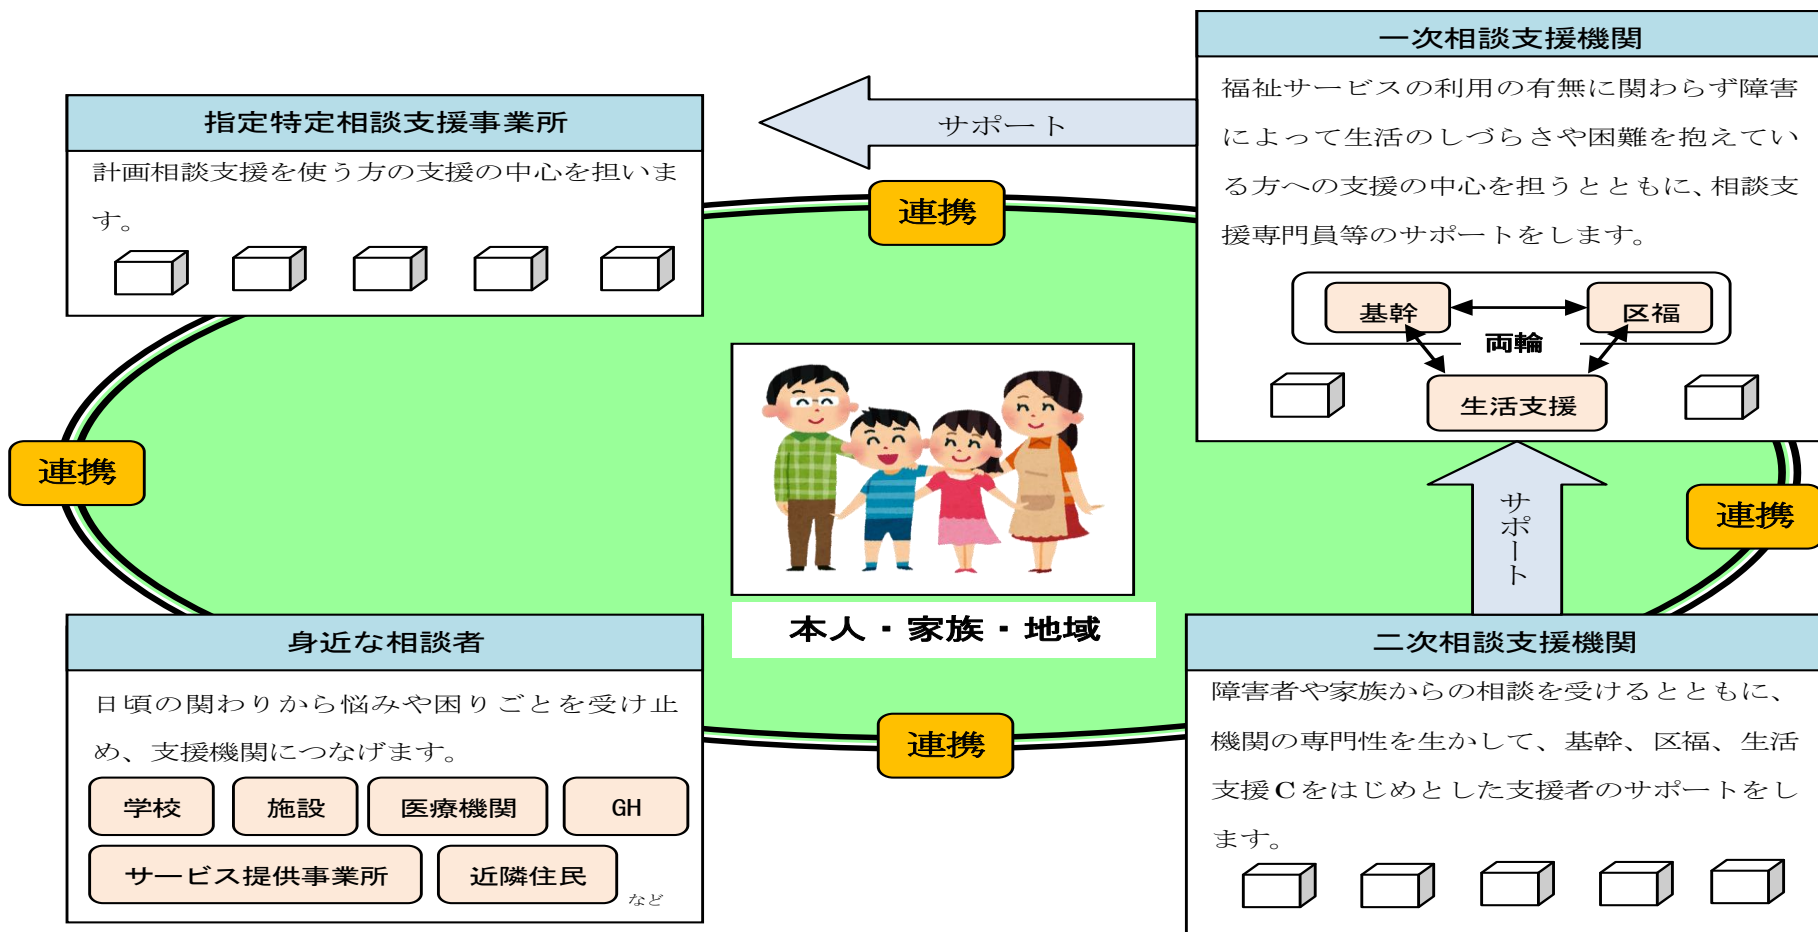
一次相談支援機関

福祉サービスの利用の有無に関わらず障害によって生活のしづらさや困難を抱えている方への支援の中心を担うとともに、相談支援専門員等のサポートをします。

基幹

区福

両輪

生活支援

サポート

指定特定相談支援事業所

計画相談支援を使う方の支援の中心を担います。

連携

連携

連携

連携

本人・家族・地域

サポート

身近な相談者

日頃の関わりから悩みや困りごとを受け止め、支援機関につなげます。

学校

施設

医療機関

GH

サービス提供事業所

近隣住民

など

二次相談支援機関

障害者や家族からの相談を受けるとともに、機関の専門性を生かして、基幹、区福、生活支援Cをはじめとした支援者のサポートをします。